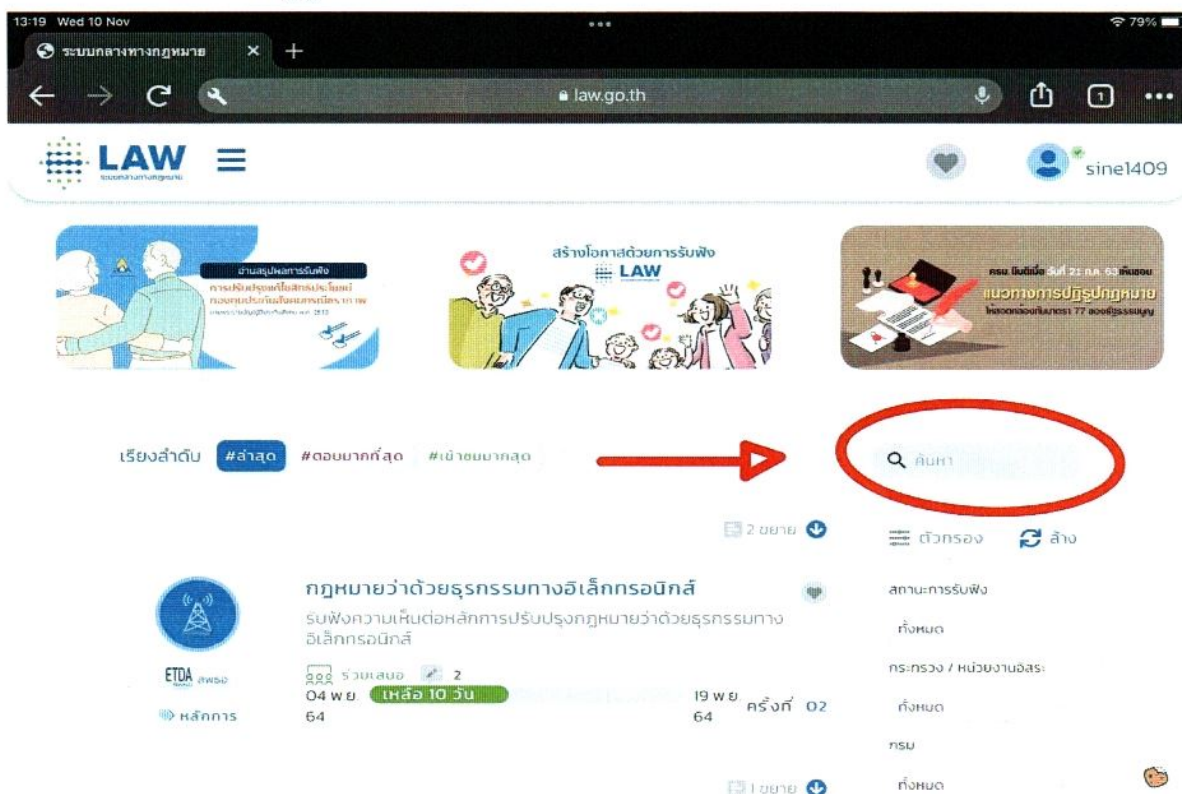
13:19 Wed 10 Nov
79%
ระบบกลางทางกฎหมาย
law.go.th
LAW
ระบบกลางทางกฎหมาย
sine1409

อ่านสรุปผลการรับฟัง
การปรับปรุงค่าใช้สิทธิประโยชน์กองทุนประกันสังคมกรณีชราภาพ
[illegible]

สร้างโอกาสด้วยการรับฟัง
LAW

ครม. มีมติเมื่อ วันที่ 21 ก.ค. 63 เห็นชอบ
แนวทางการปฏิรูปกฎหมาย
ให้สอดคล้องกับมาตรา 77 ของรัฐธรรมนูญ

เรียงลำดับ #ล่าสุด #ตอบมากที่สุด #เข้าชมมากสุด

ค้นหา

2 ขยาย

ตัวกรอง ล้าง

กฎหมายว่าด้วยธุรกรรมทางอิเล็กทรอนิกส์
รับฟังความเห็นต่อหลักการปรับปรุงกฎหมายว่าด้วยธุรกรรมทางอิเล็กทรอนิกส์

ETDA สพธอ
หลักการ

ร่วมเสนอ 2
04 พ.ย. 64 เหลือ 10 วัน 19 พ.ย. 64 ครั้งที่ 02

สถานะการรับฟัง
ทั้งหมด
กระทรวง / หน่วยงานอิสระ
ทั้งหมด
กรม
ทั้งหมด

1 ขยาย